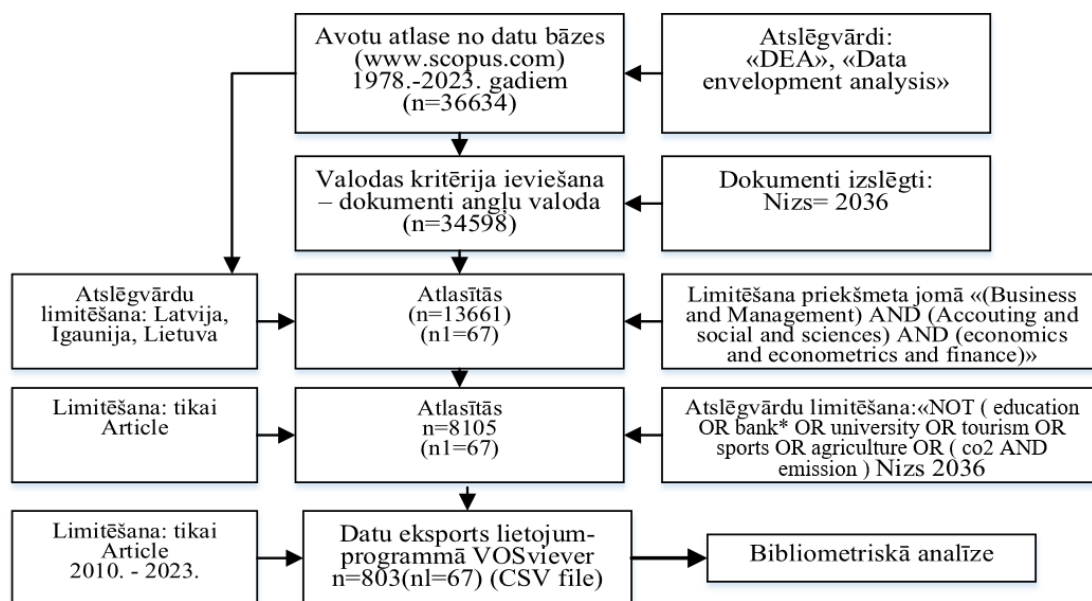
Avotu atlase no datu bāzes (www.scopus.com) 1978.-2023. gadiem (n=36634)

Atslēgvārdi: «DEA», «Data envelopment analysis»

Valodas kritērija ieviešana – dokumenti angļu valoda (n=34598)

Dokumenti izslēgti: Nizs= 2036

Atslēgvārdu limitēšana: Latvija, Igaunija, Lietuva

Atlasītās (n=13661) (n1=67)

Limitēšana priekšmeta jomā «(Business and Management) AND (Accouting and social and sciences) AND (economics and econometrics and finance)»

Limitēšana: tikai Article

Atlasītās n=8105 (n1=67)

Atslēgvārdu limitēšana:«NOT ( education OR bank* OR university OR tourism OR sports OR agriculture OR ( co2 AND emission ) Nizs 2036

Limitēšana: tikai Article 2010. - 2023.

Datu eksports lietojumprogrammā VOSviever n=803(nl=67) (CSV file)

Bibliometriskā analīze